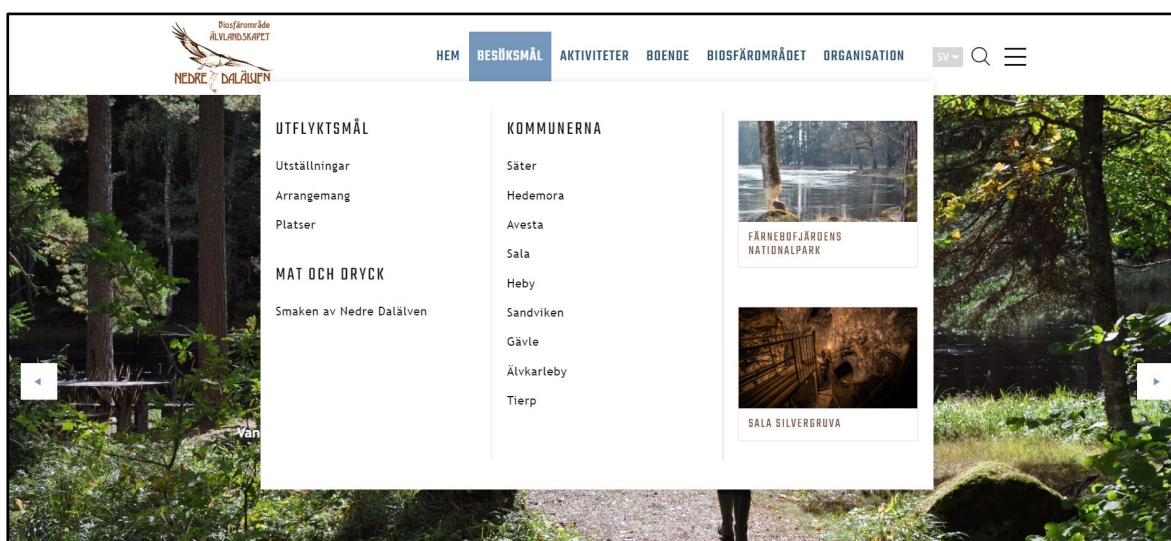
Biosfärområde
ÄLVLANDSKAPET
NEDRE DALÄLVEN

HEM BESÖKSMÅL AKTIVITETER BOENDE BIOSFÄROMRÅDET ORGANISATION SV

UTFLYKTSMÅL

Utställningar

Arrangemang

Platser

MAT OCH DRYCK

Smaken av Nedre Dalälven

KOMMUNERNA

Säter

Hedemora

Avesta

Sala

Heby

Sandviken

Gävle

Älvkarleby

Tierp

FÄRNEBOFJÄRDENS NATIONALPARK

SALA SILVERGRUVA

Van